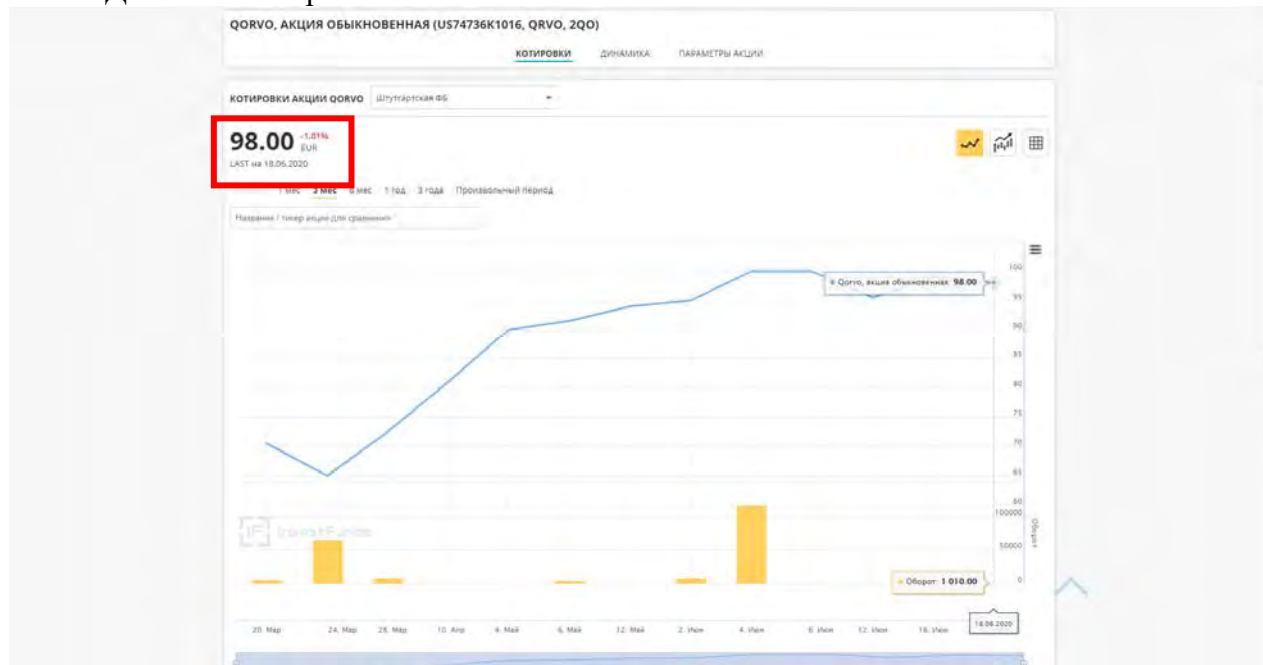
QORVO, АКЦИЯ ОБЫКНОВЕННАЯ (US74736K1016, QRVO, 2QO)

КОТИРОВКИ ДИНАМИКА ПАРАМЕТРЫ АКЦИИ

КОТИРОВКИ АКЦИИ QORVO Штутгартская ФБ

98.00 -1.01% EUR
LAST на 18.06.2020

1 мес 3 мес 6 мес 1 год 3 года Произвольный период

Название / тикер акции для сравнения

Qorvo, акция обыкновенная: 98.00

100
95
90
85
80
75
70
65
60

100000
50000
0

Оборот

Оборот: 1 010.00

20. Мар 24. Мар 28. Мар 10. Апр 4. Май 6. Май 12. Май 2. Июн 4. Июн 8. Июн 12. Июн 16. Июн

18.06.2020